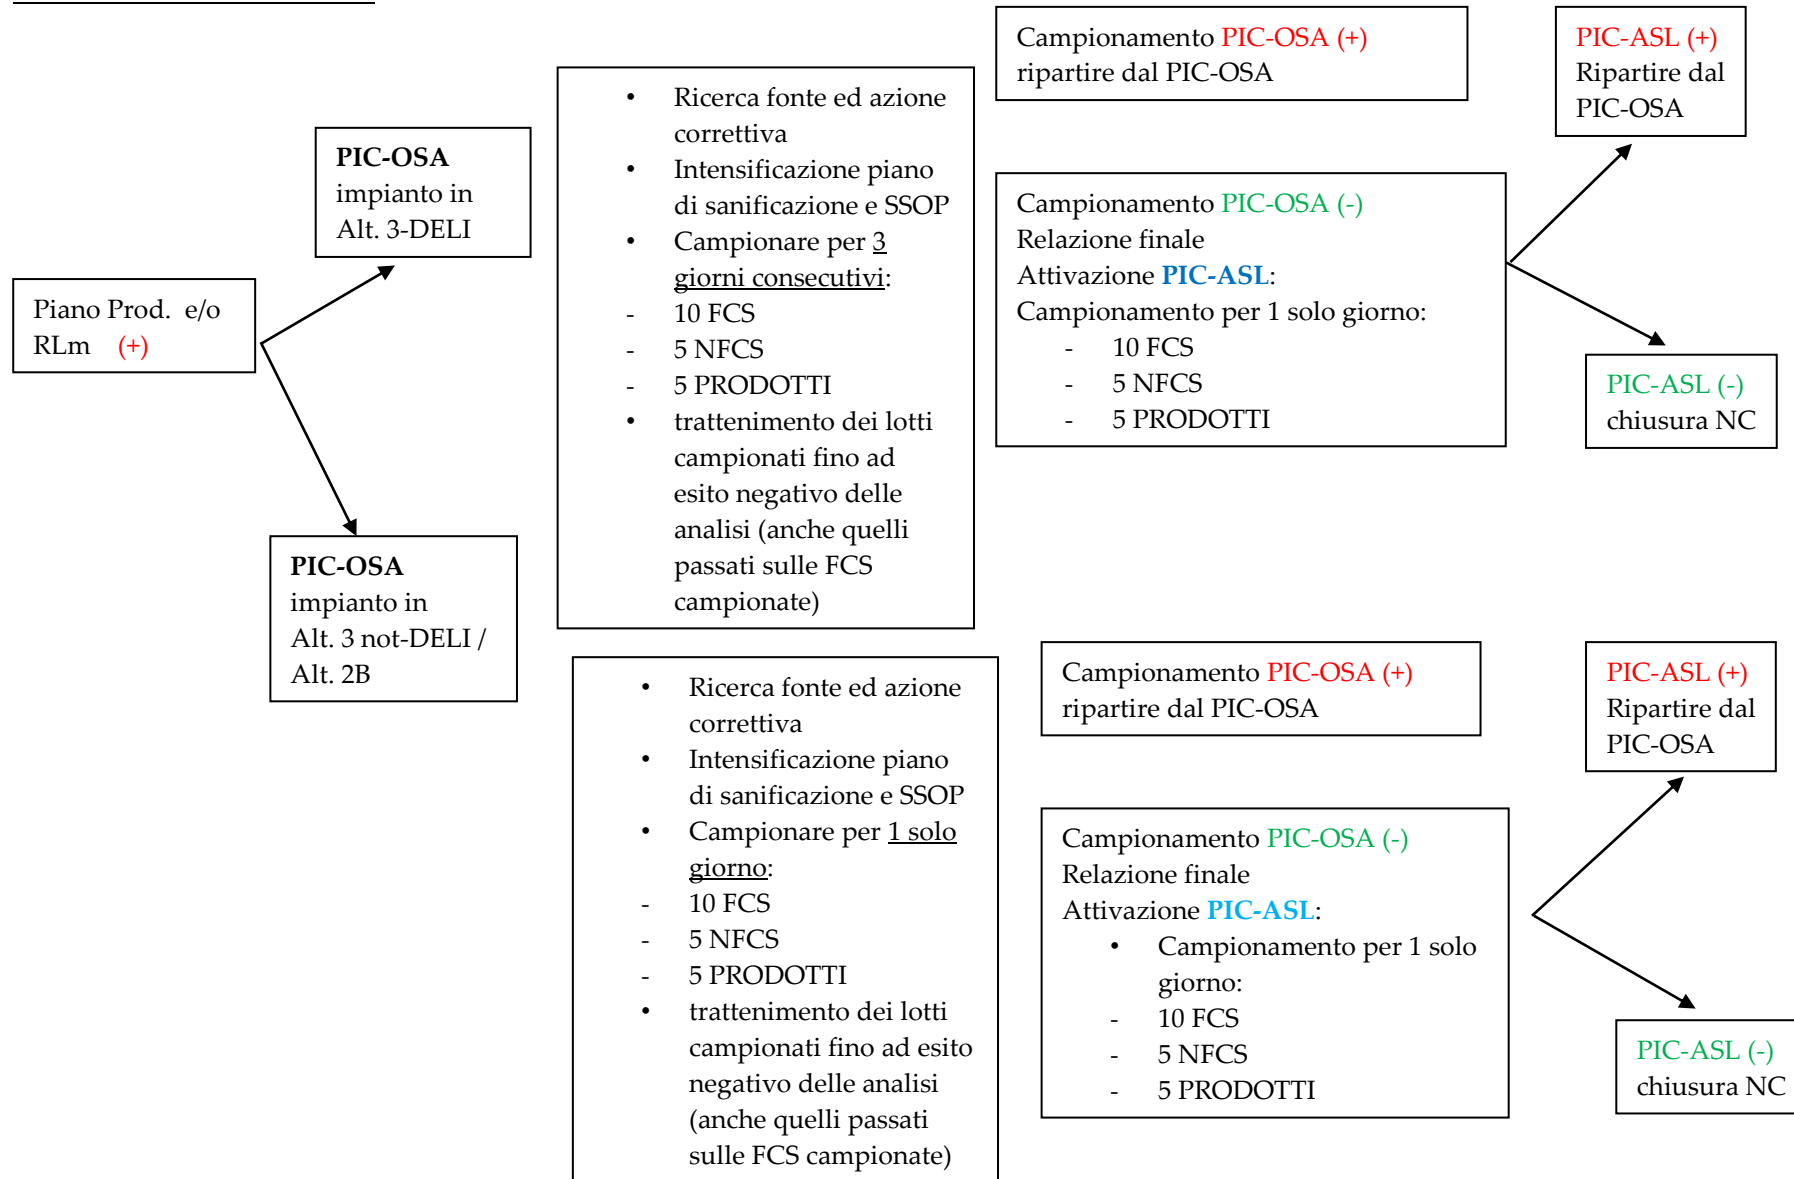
Piano Prod. e/o RLm (+)

**PIC-OSA** impianto in Alt. 3-DELI

- Ricerca fonte ed azione correttiva
- Intensificazione piano di sanificazione e SSOP
- Campionare per 3 giorni consecutivi:
- 10 FCS
- 5 NFCS
- 5 PRODOTTI
- trattenimento dei lotti campionati fino ad esito negativo delle analisi (anche quelli passati sulle FCS campionate)

Campionamento PIC-OSA (+) ripartire dal PIC-OSA

PIC-ASL (+) Ripartire dal PIC-OSA

Campionamento PIC-OSA (-)
Relazione finale
Attivazione **PIC-ASL**:
Campionamento per 1 solo giorno:
- 10 FCS
- 5 NFCS
- 5 PRODOTTI

PIC-ASL (-) chiusura NC

**PIC-OSA** impianto in Alt. 3 not-DELI / Alt. 2B

- Ricerca fonte ed azione correttiva
- Intensificazione piano di sanificazione e SSOP
- Campionare per 1 solo giorno:
- 10 FCS
- 5 NFCS
- 5 PRODOTTI
- trattenimento dei lotti campionati fino ad esito negativo delle analisi (anche quelli passati sulle FCS campionate)

Campionamento PIC-OSA (+) ripartire dal PIC-OSA

PIC-ASL (+) Ripartire dal PIC-OSA

Campionamento PIC-OSA (-)
Relazione finale
Attivazione **PIC-ASL**:
- Campionamento per 1 solo giorno:
- 10 FCS
- 5 NFCS
- 5 PRODOTTI

PIC-ASL (-) chiusura NC